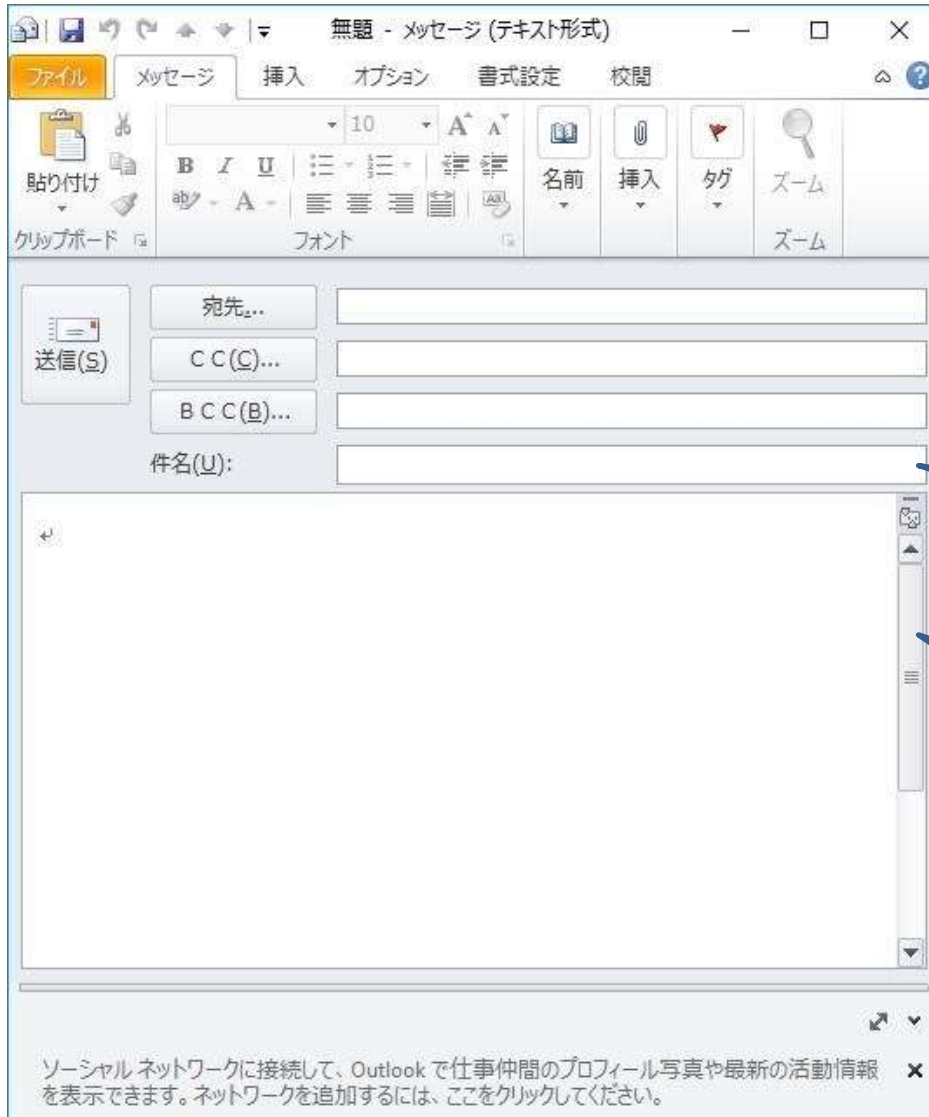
無題 - メッセージ (テキスト形式)

ファイル メッセージ 挿入 オプション 書式設定 校閲

貼り付け
10
名前 挿入 タグ ズーム
クリップボード フォント ズーム

送信(S)
宛先...
CC(C)...
BCC(B)...
件名(U):

ソーシャル ネットワークに接続して、Outlook で仕事仲間のプロフィール写真や最新の活動情報を表示できます。ネットワークを追加するには、ここをクリックしてください。